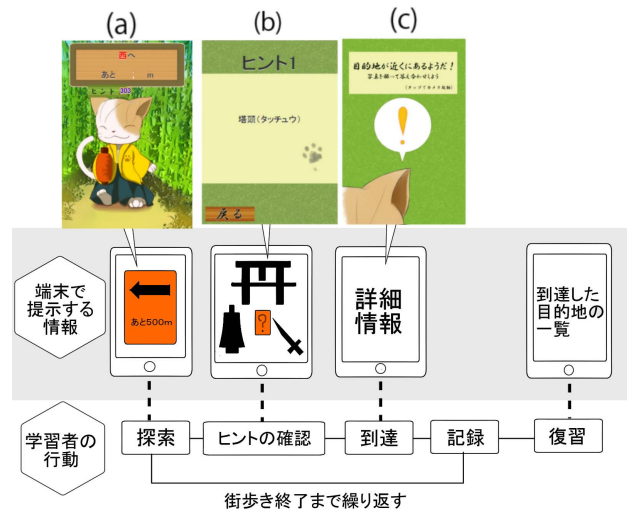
(a)

西へ
あと m
ヒント 303

(b)

ヒント1

塔頭(タッチュウ)

戻る

(c)

目的地が近くにあるようだ!
写真を撮って答え合わせしよう
(タップでカメラ起動)

!

端末で提示する情報

あと500m

?

詳細情報

到達した目的地の一覧

学習者の行動

探索

ヒントの確認

到達

記録

復習

街歩き終了まで繰り返す